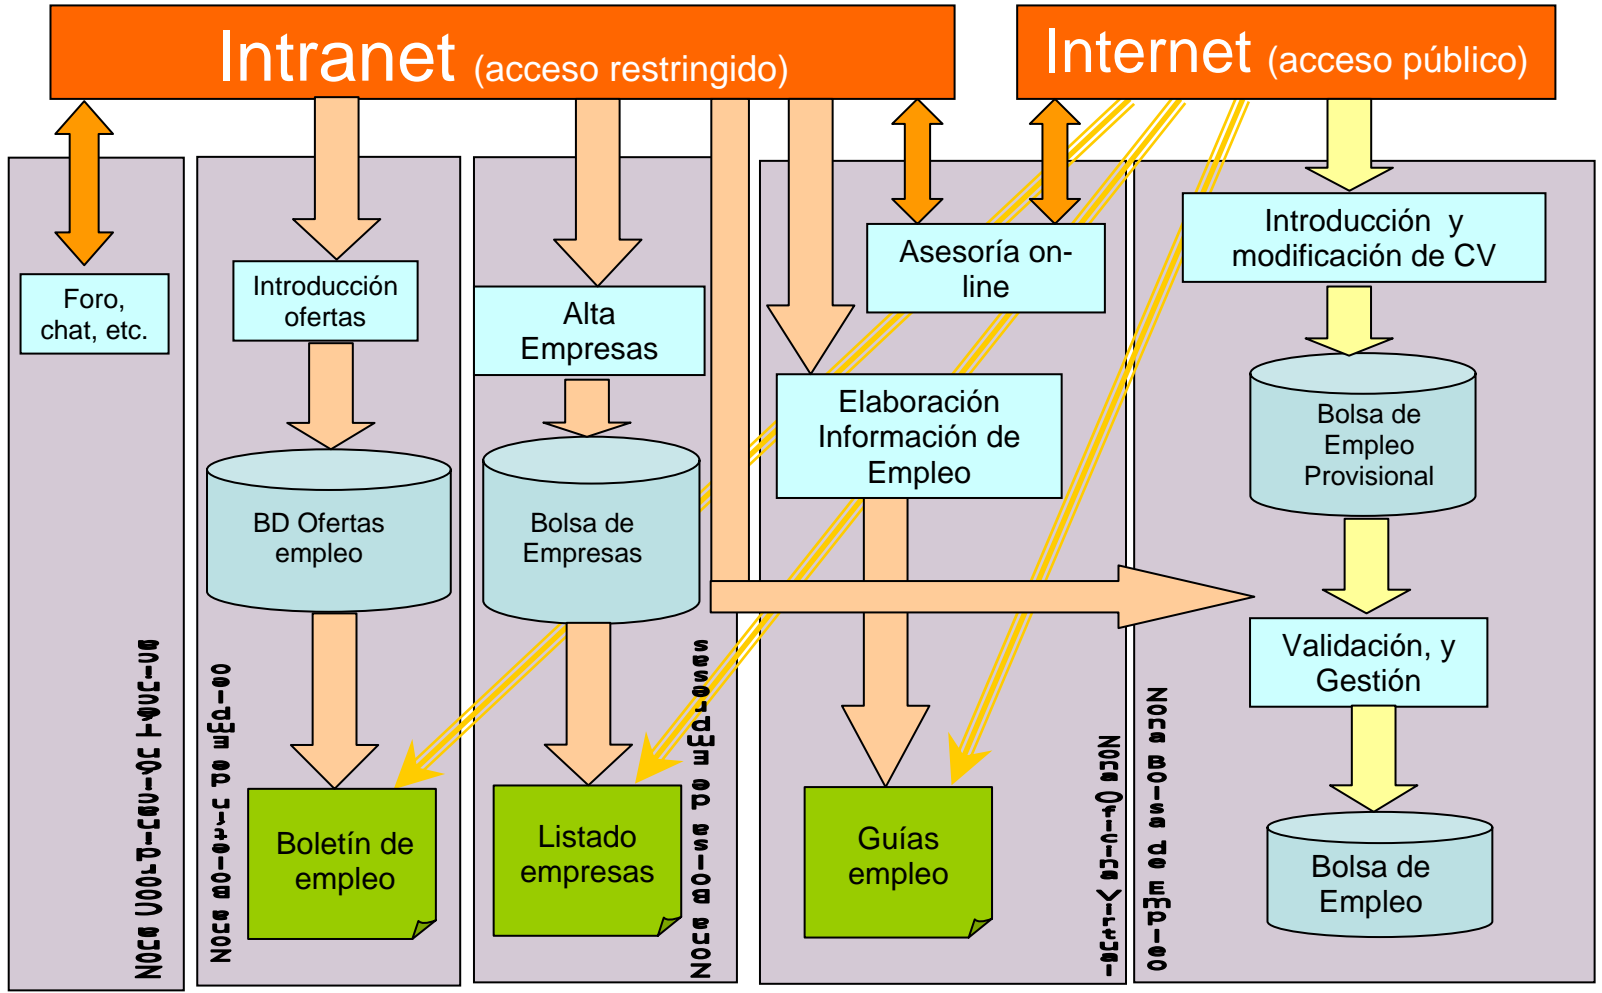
Intranet (acceso restringido)

Internet (acceso público)

Foro, chat, etc.

Zona Comunicación

Introducción ofertas

BD Ofertas empleo

Boletín de empleo

Zona Boletín de empleo

Alta Empresas

Bolsa de Empresas

Listado empresas

Zona Bolsa de empresas

Asesoría on-line

Elaboración Información de Empleo

Guías empleo

Zona Oficina Virtual

Introducción y modificación de CV

Bolsa de Empleo Provisional

Validación, y Gestión

Bolsa de Empleo

Zona Bolsa de Empleo